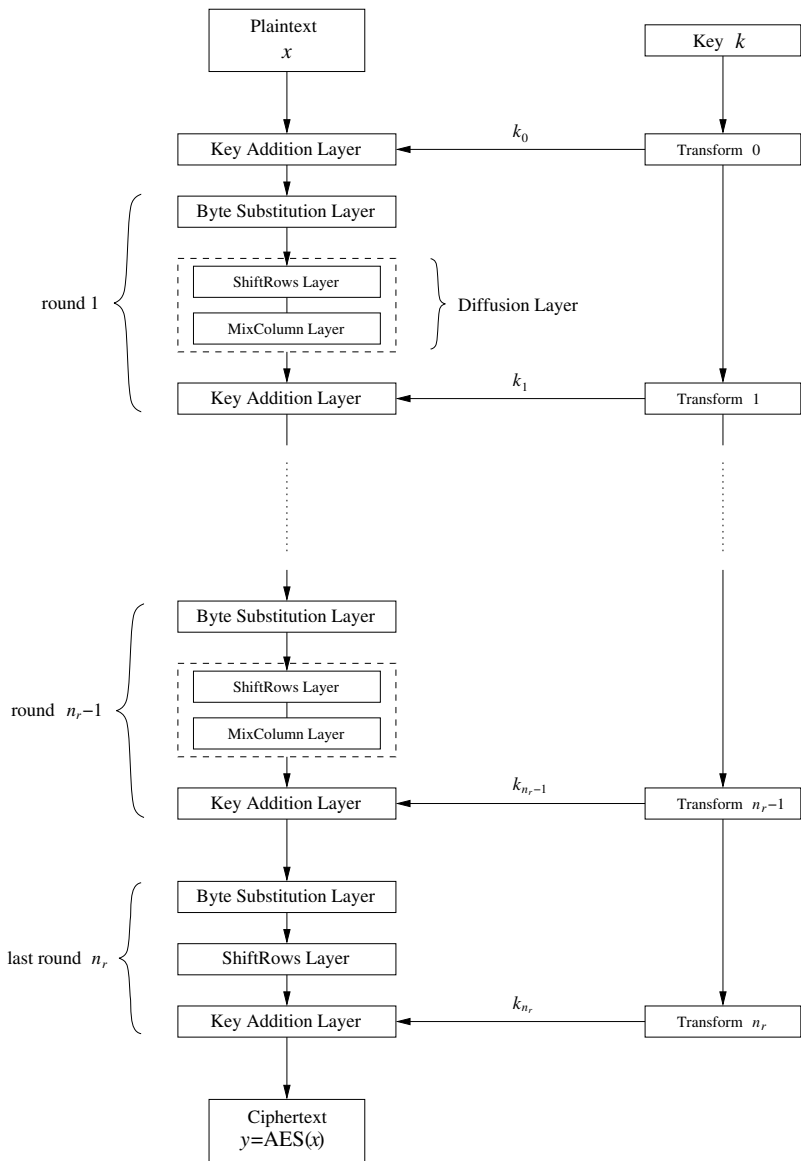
Plaintext
$x$

Key $k$

$k_0$

Key Addition Layer

Transform 0

round 1

Byte Substitution Layer

ShiftRows Layer

MixColumn Layer

Diffusion Layer

$k_1$

Key Addition Layer

Transform 1

round $n_r-1$

Byte Substitution Layer

ShiftRows Layer

MixColumn Layer

$k_{n_r-1}$

Key Addition Layer

Transform $n_r-1$

last round $n_r$

Byte Substitution Layer

ShiftRows Layer

$k_{n_r}$

Key Addition Layer

Transform $n_r$

Ciphertext
$y$=AES($x$)